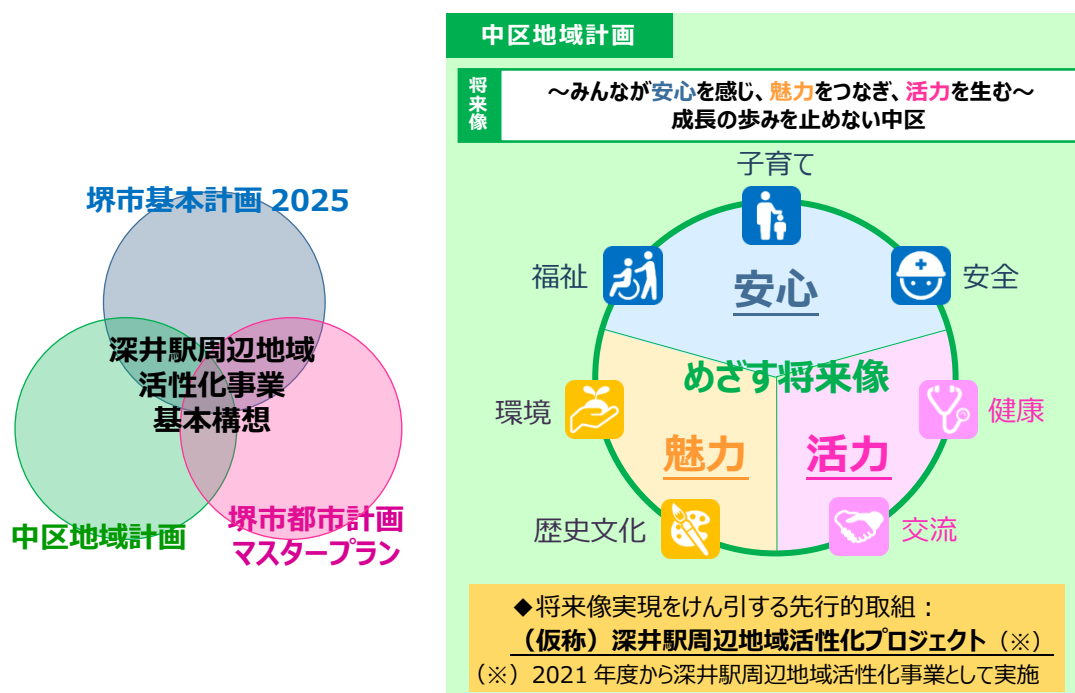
堺市基本計画 2025

深井駅周辺地域
活性化事業
基本構想

中区地域計画

堺市都市計画
マスタープラン

中区地域計画

将来像

～みんなが安心を感じ、魅力をつなぎ、活力を生む～
成長の歩みを止めない中区

子育て

福祉

安全

安心

めざす将来像

環境

健康

魅力

活力

歴史文化

交流

◆将来像実現をけん引する先行的取組：
（仮称）深井駅周辺地域活性化プロジェクト（※）
（※）2021 年度から深井駅周辺地域活性化事業として実施